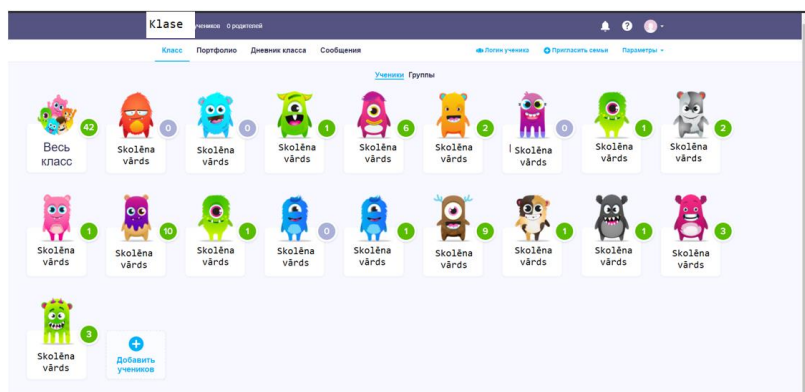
Klase учеников 0 родителей

Класс Портфолио Дневник класса Сообщения

Логин ученика Пригласить семьи Параметры

Ученики Группы

42 Весь класс

0 Skolēna vārds

0 Skolēna vārds

1 Skolēna vārds

6 Skolēna vārds

2 Skolēna vārds

0 Skolēna vārds

1 Skolēna vārds

2 Skolēna vārds

1 Skolēna vārds

10 Skolēna vārds

1 Skolēna vārds

0 Skolēna vārds

1 Skolēna vārds

9 Skolēna vārds

1 Skolēna vārds

1 Skolēna vārds

3 Skolēna vārds

3 Skolēna vārds

Добавить учеников